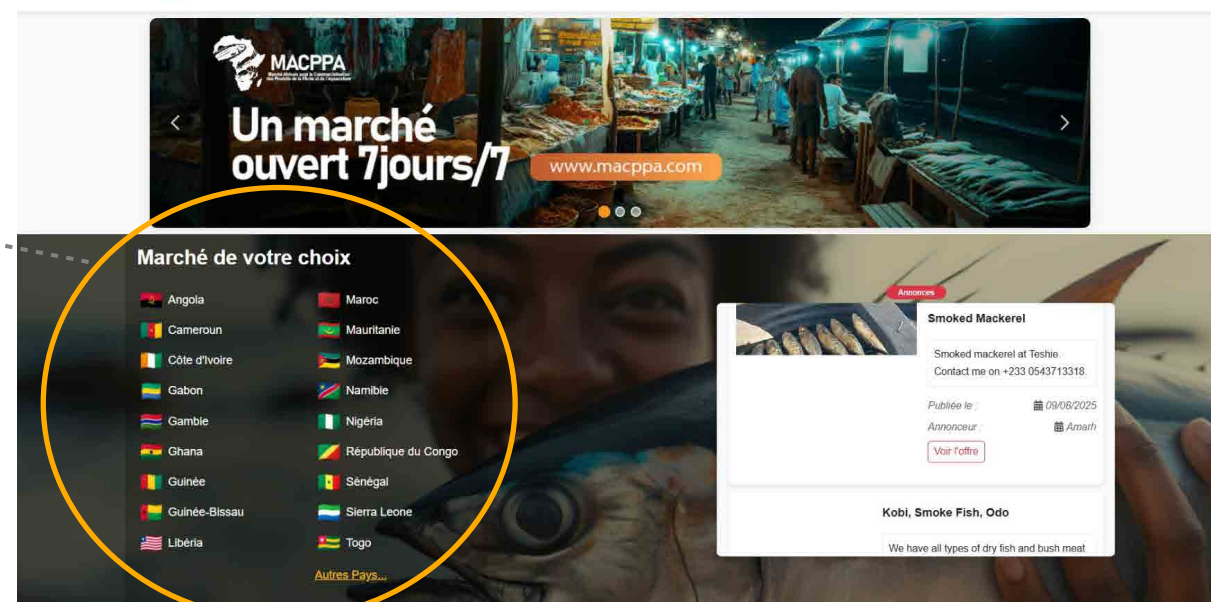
MACPPA
Marché Africain pour la Commercialisation des Produits de la Pêche et de l'Aquaculture

Un marché ouvert 7jours/7

www.macppa.com

Marché de votre choix

Angola
Cameroun
Côte d'Ivoire
Gabon
Gambie
Ghana
Guinée
Guinée-Bissau
Libéria

Maroc
Mauritanie
Mozambique
Namibie
Nigéria
République du Congo
Sénégal
Sierra Leone
Togo

Autres Pays...

Annonces

Smoked Mackerel

Smoked mackerel at Teshie. Contact me on +233 0543713318.

Publiée le : 09/08/2025
Annonceur : Amarh

Voir l'offre

Kobi, Smoke Fish, Odo

We have all types of dry fish and bush meat